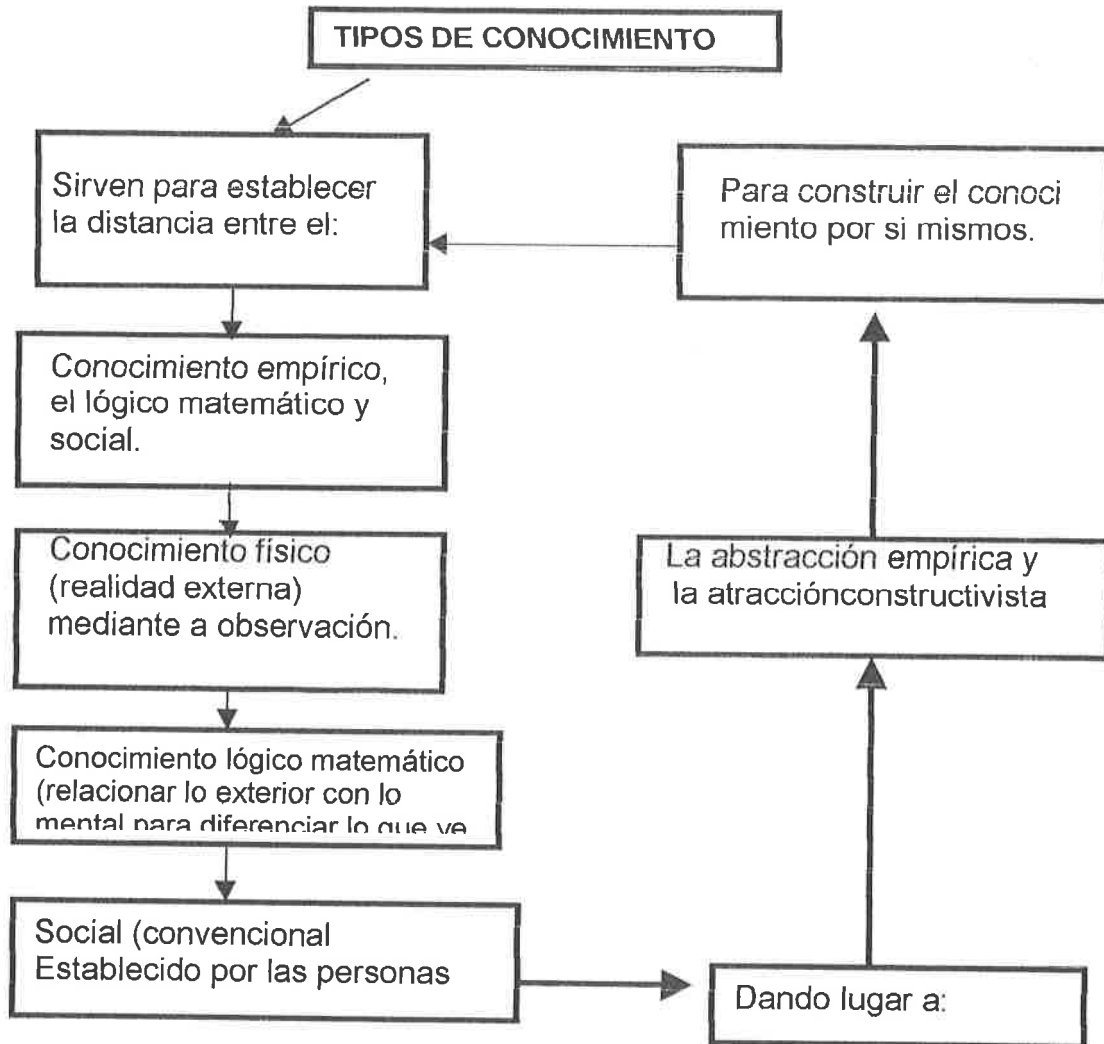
TIPOS DE CONOCIMIENTO

Sirven para establecer la distancia entre el:

Para construir el conoci miento por si mismos.

Conocimiento empírico, el lógico matemático y social.

Conocimiento físico (realidad externa) mediante a observación.

La abstracción empírica y la atracciónconstructivista

Conocimiento lógico matemático (relacionar lo exterior con lo mental para diferenciar lo que ve

Social (convencional Establecido por las personas

Dando lugar a: